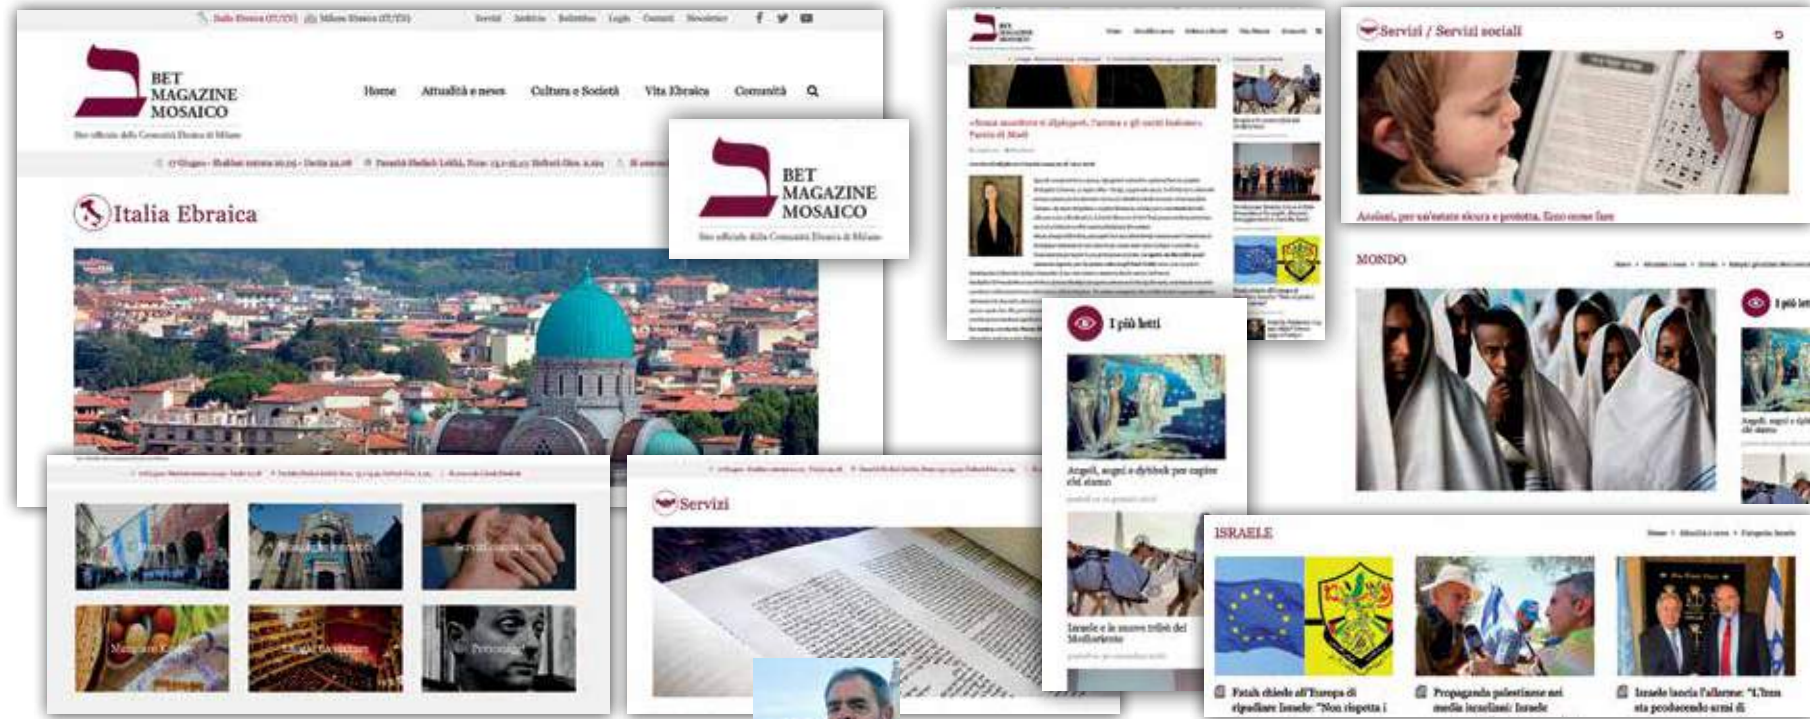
Italia Ebraica (IT/EN) Milano Ebraica (IT/EN) Servizi Archivio Bollettino Login Contatti Newsletter

BET MAGAZINE MOSAICO

Sito ufficiale della Comunità Ebraica di Milano

Home Attualità e news Cultura e Società Vita Ebraica Comunità

Italia Ebraica

BET MAGAZINE MOSAICO

Sito ufficiale della Comunità Ebraica di Milano

Servizi / Servizi sociali

Anziani, per un'estate sicura e protetta. Ecco come fare

MONDO

I più letti

Angeli, sogni e dybbuk per capire chi siamo

Israele e le nuove tribù del Mediterraneo

Servizi

ISRAELE

Fatah chiede all'Europa di ripudiare Israele: "Non rispetta i

Propaganda palestinese nei media israeliani: Israele

Israele lancia l'allarme: "L'Iran sta producendo armi di